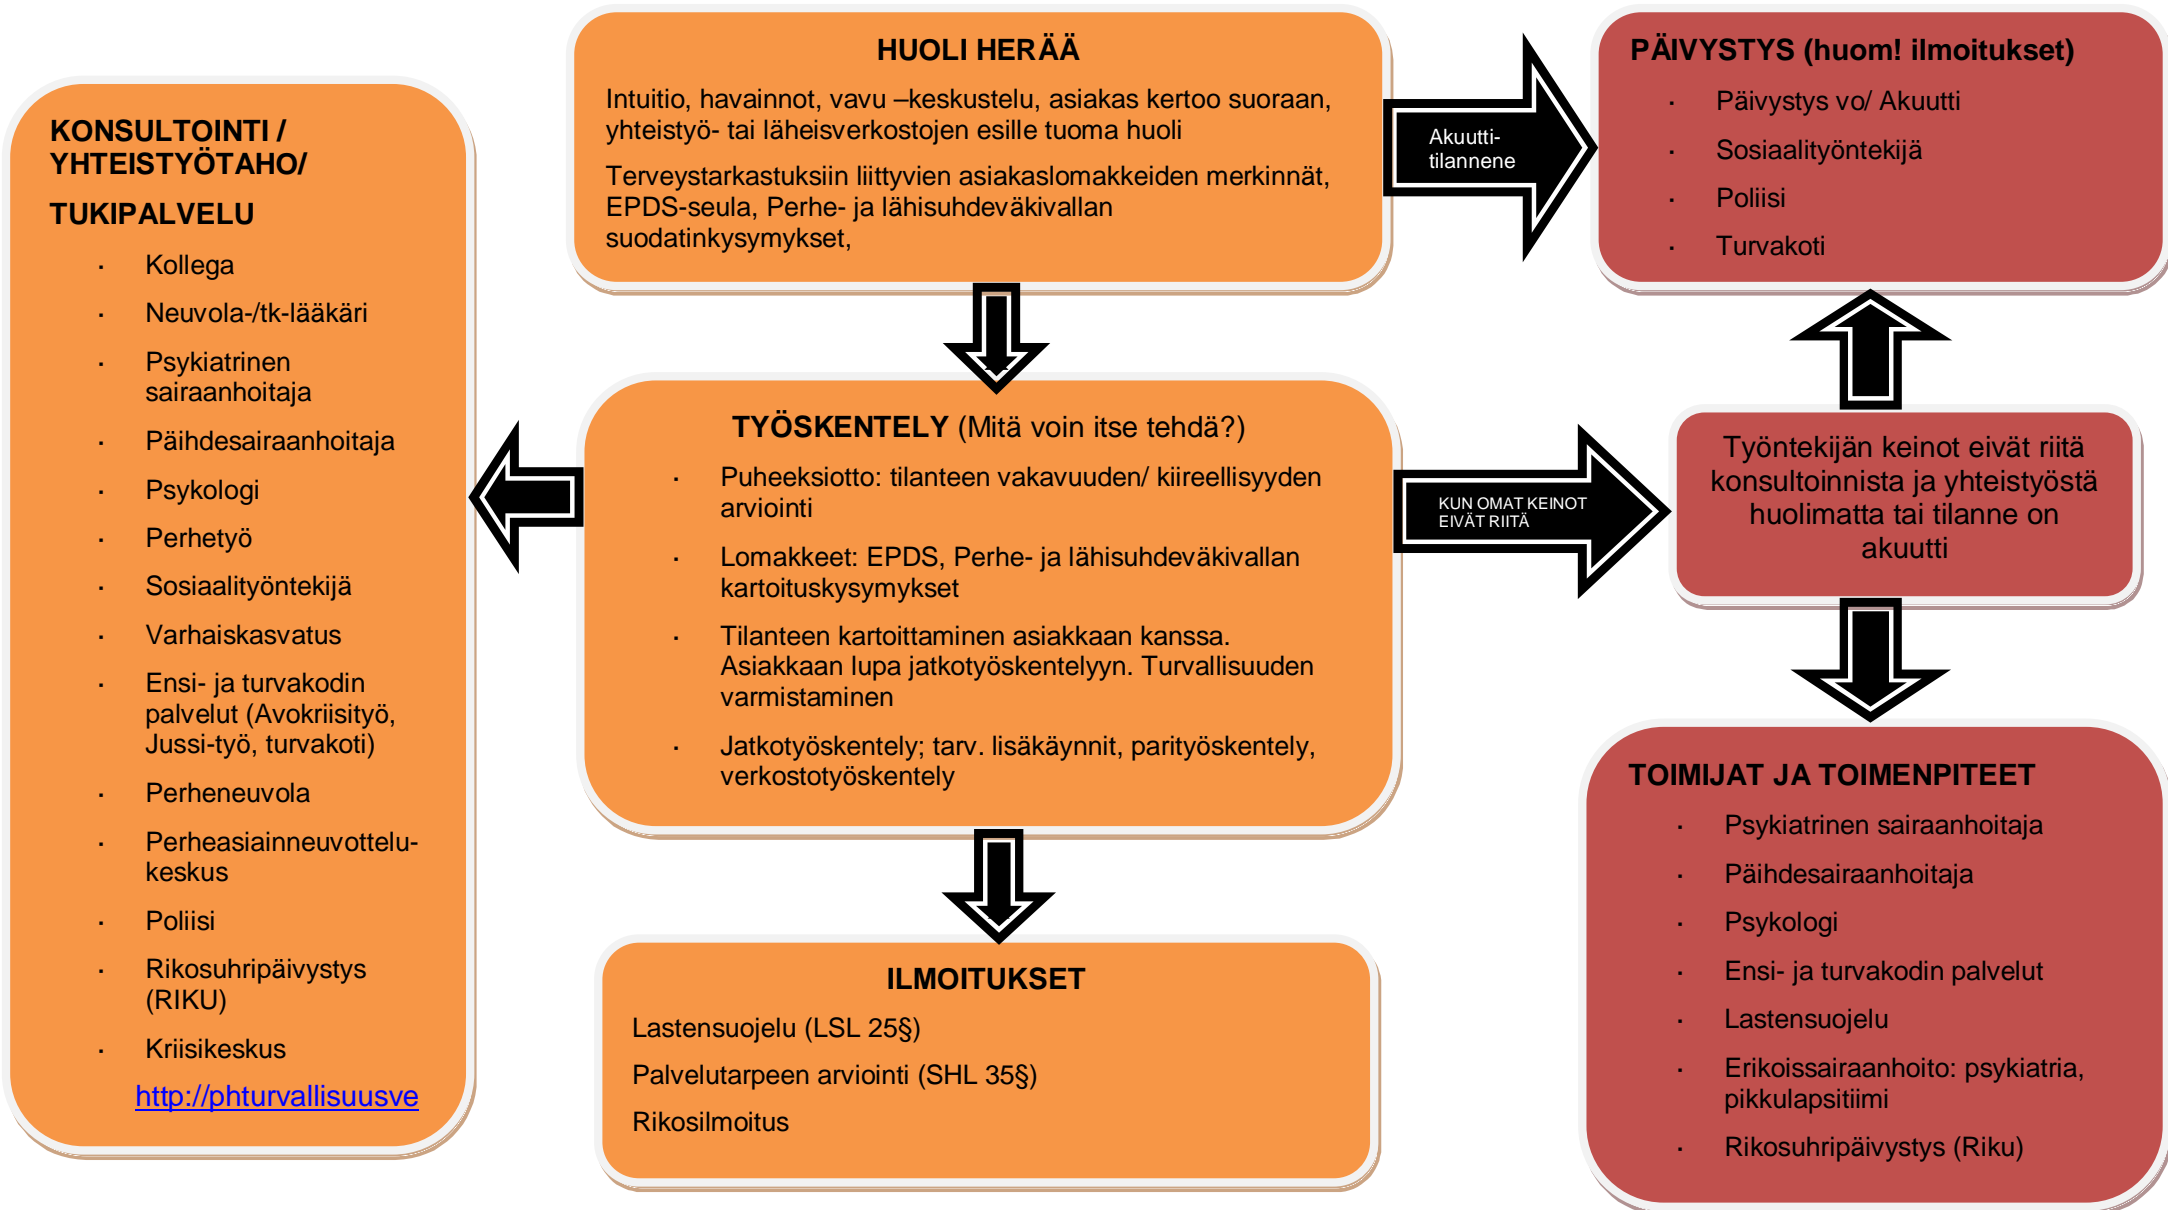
HUOLI HERÄÄ

Intuitio, havainnot, vavu –keskustelu, asiakas kertoo suoraan, yhteistyö- tai läheisverkostojen esille tuoma huoli

Terveystarkastuksiin liittyvien asiakaslomakkeiden merkinnät, EPDS-seula, Perhe- ja lähisuhdeväkivallan suodatinkysymykset,

Akuutti-tilannene

PÄIVYSTYS (huom! ilmoitukset)

- Päivystys vo/ Akuutti
- Sosiaalityöntekijä
- Poliisi
- Turvakoti

KONSULTOINTI / YHTEISTYÖTAHO/

TUKIPALVELU

- Kollega
- Neuvola-/tk-lääkäri
- Psykiatrinen sairaanhoitaja
- Päihdesairaanhoitaja
- Psykologi
- Perhetyö
- Sosiaalityöntekijä
- Varhaiskasvatus
- Ensi- ja turvakodin palvelut (Avokriisityö, Jussi-työ, turvakoti)
- Perheneuvola
- Perheasiainneuvottelu-keskus
- Poliisi
- Rikosuhripäivystys (RIKU)
- Kriisikeskus

http://phturvallisuusve

TYÖSKENTELY (Mitä voin itse tehdä?)

- Puheeksiotto: tilanteen vakavuuden/ kiireellisyyden arviointi
- Lomakkeet: EPDS, Perhe- ja lähisuhdeväkivallan kartoituskysymykset
- Tilanteen kartoittaminen asiakkaan kanssa. Asiakkaan lupa jatkotyöskentelyyn. Turvallisuuden varmistaminen
- Jatkotyöskentely; tarv. lisäkäynnit, parityöskentely, verkostotyöskentely

KUN OMAT KEINOT EIVÄT RIITÄ

Työntekijän keinot eivät riitä konsultoinnista ja yhteistyöstä huolimatta tai tilanne on akuutti

ILMOITUKSET

Lastensuojelu (LSL 25§)

Palvelutarpeen arviointi (SHL 35§)

Rikosilmoitus

TOIMIJAT JA TOIMENPITEET

- Psykiatrinen sairaanhoitaja
- Päihdesairaanhoitaja
- Psykologi
- Ensi- ja turvakodin palvelut
- Lastensuojelu
- Erikoissairaanhoito: psykiatria, pikkulapsitiimi
- Rikosuhripäivystys (Riku)